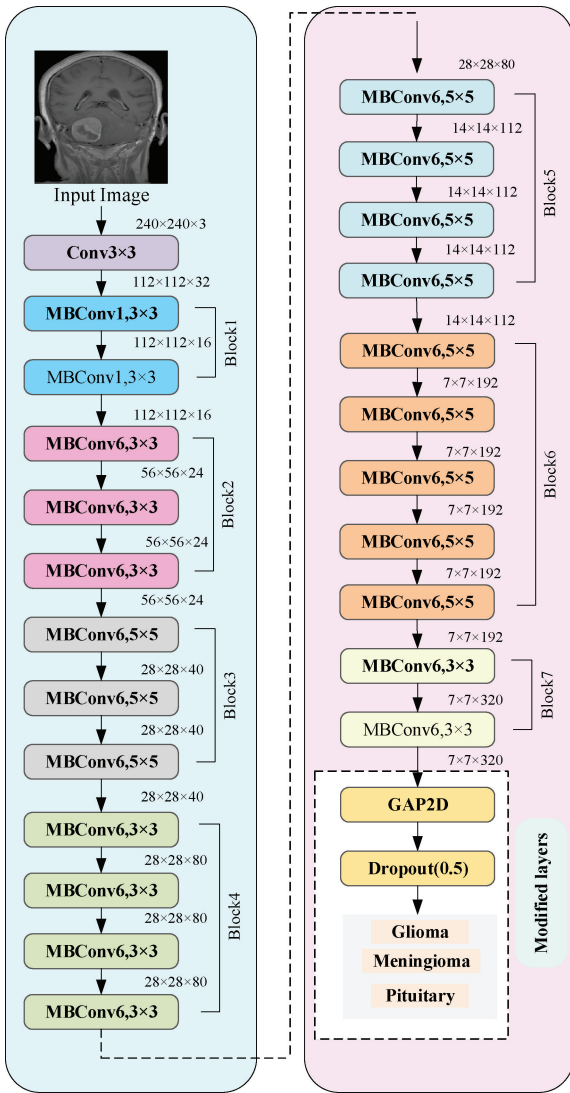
Input Image

240×240×3

Conv3×3

112×112×32

MBConv1,3×3

112×112×16

MBConv1,3×3

Block1

112×112×16

MBConv6,3×3

56×56×24

MBConv6,3×3

56×56×24

MBConv6,3×3

Block2

56×56×24

MBConv6,5×5

28×28×40

MBConv6,5×5

28×28×40

MBConv6,5×5

Block3

28×28×40

MBConv6,3×3

28×28×80

MBConv6,3×3

28×28×80

MBConv6,3×3

28×28×80

MBConv6,3×3

Block4

28×28×80

MBConv6,5×5

14×14×112

MBConv6,5×5

14×14×112

MBConv6,5×5

14×14×112

MBConv6,5×5

Block5

14×14×112

MBConv6,5×5

7×7×192

MBConv6,5×5

7×7×192

MBConv6,5×5

7×7×192

MBConv6,5×5

7×7×192

MBConv6,5×5

Block6

7×7×192

MBConv6,3×3

7×7×320

MBConv6,3×3

Block7

7×7×320

GAP2D

Dropout(0.5)

Glioma

Meningioma

Pituitary

Modified layers